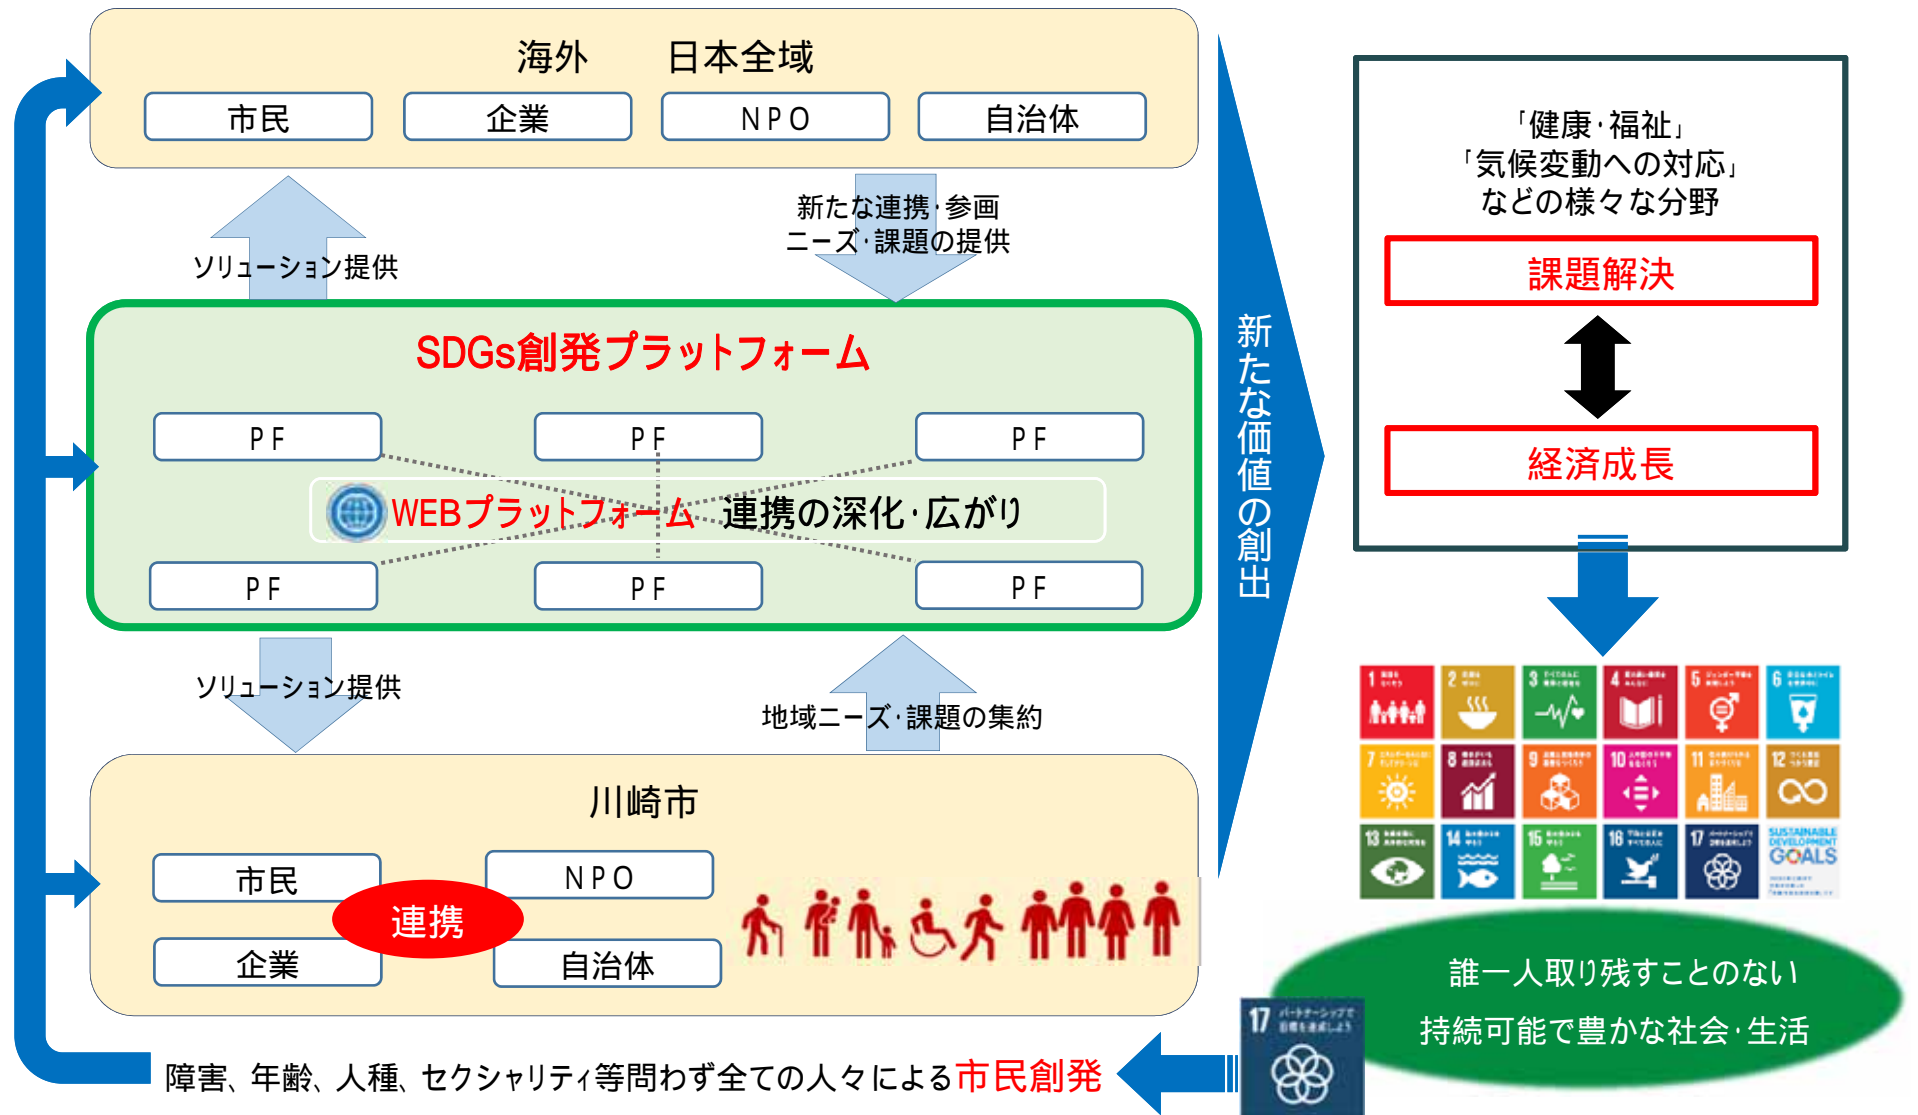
海外　日本全域

市民 | 企業 | NPO | 自治体

ソリューション提供

新たな連携・参画
ニーズ・課題の提供

SDGs創発プラットフォーム

PF　PF　PF

WEBプラットフォーム　連携の深化・広がり

PF　PF　PF

ソリューション提供

地域ニーズ・課題の集約

川崎市

市民　NPO
連携
企業　自治体

新たな価値の創出

「健康・福祉」
「気候変動への対応」
などの様々な分野

課題解決

経済成長

SUSTAINABLE DEVELOPMENT GOALS

17

誰一人取り残すことのない
持続可能で豊かな社会・生活

障害、年齢、人種、セクシャリティ等問わず全ての人々による市民創発